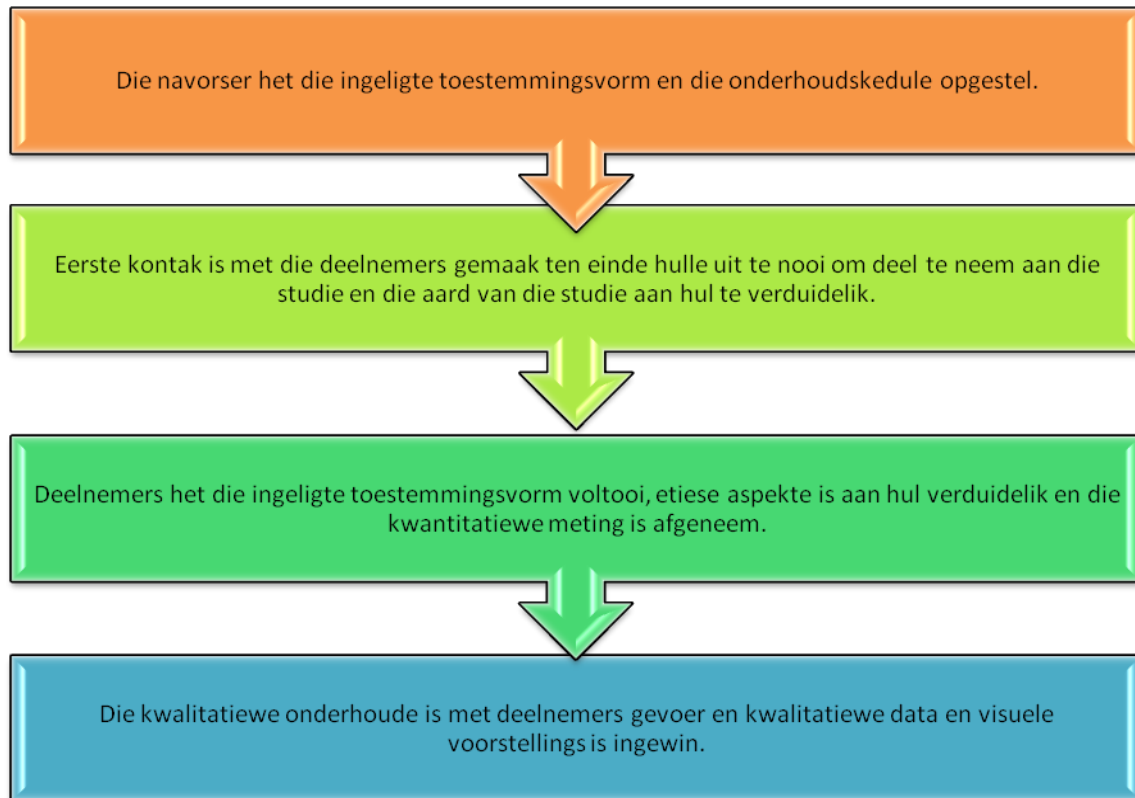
Die navorser het die ingeligte toestemmingsvorm en die onderhoudskedule opgestel.

Eerste kontak is met die deelnemers gemaak ten einde hulle uit te nooi om deel te neem aan die studie en die aard van die studie aan hul te verduidelik.

Deelnemers het die ingeligte toestemmingsvorm voltooi, etiese aspekte is aan hul verduidelik en die kwantitatiewe meting is afgeneem.

Die kwalitatiewe onderhoude is met deelnemers gevoer en kwalitatiewe data en visuele voorstellings is ingewin.